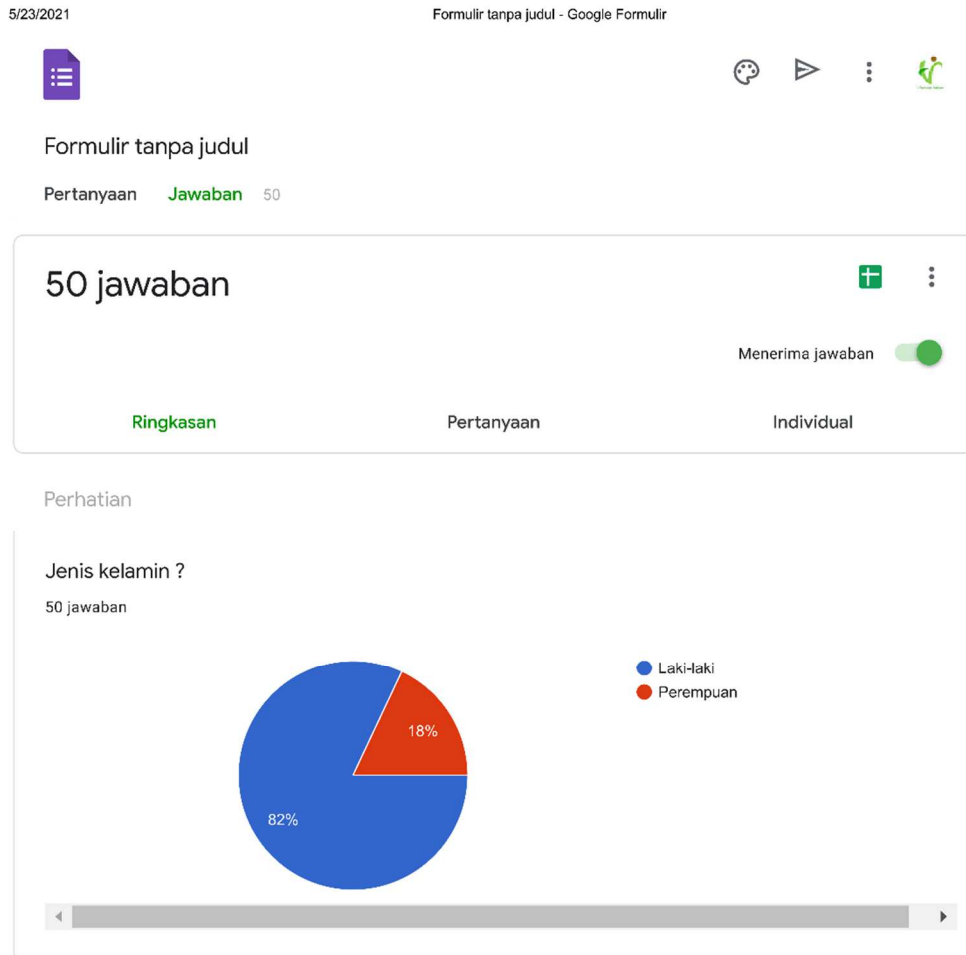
5/23/2021 Formulir tanpa judul - Google Formulir

Formulir tanpa judul

Pertanyaan Jawaban 50

50 jawaban

Menerima jawaban

Ringkasan Pertanyaan Individual

Perhatian

Jenis kelamin ?

50 jawaban

Laki-laki
Perempuan

18%

82%